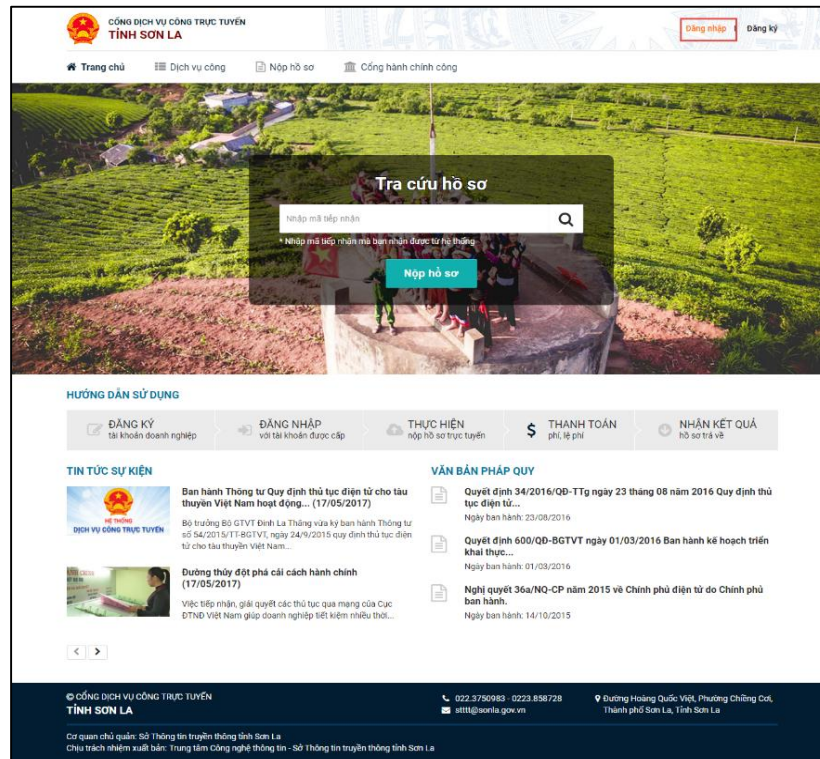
CỔNG DỊCH VỤ CÔNG TRỰC TUYẾN
TỈNH SƠN LA

Đăng nhập
Đăng ký

Trang chủ
Dịch vụ công
Nộp hồ sơ
Cổng hành chính công

Tra cứu hồ sơ

Nhập mã tiếp nhận

* Nhập mã tiếp nhận mà bạn nhận được từ hệ thống

Nộp hồ sơ

HƯỚNG DẪN SỬ DỤNG

ĐĂNG KÝ
tài khoản doanh nghiệp

ĐĂNG NHẬP
với tài khoản được cấp

THỰC HIỆN
nộp hồ sơ trực tuyến

THANH TOÁN
phí, lệ phí

NHẬN KẾT QUẢ
hồ sơ trả về

TIN TỨC SỰ KIỆN

HỆ THỐNG
DỊCH VỤ CÔNG TRỰC TUYẾN

Ban hành Thông tư Quy định thủ tục điện tử cho tàu thuyền Việt Nam hoạt động... (17/05/2017)

Bộ trưởng Bộ GTVT Đinh La Thăng vừa ký ban hành Thông tư số 54/2015/TT-BGTVT, ngày 24/9/2015 quy định thủ tục điện tử cho tàu thuyền Việt Nam...

Đường thủy đột phá cải cách hành chính (17/05/2017)

Việc tiếp nhận, giải quyết các thủ tục qua mạng của Cục ĐTNĐ Việt Nam giúp doanh nghiệp tiết kiệm nhiều thời...

VĂN BẢN PHÁP QUY

Quyết định 34/2016/QĐ-TTg ngày 23 tháng 08 năm 2016 Quy định thủ tục điện tử...
Ngày ban hành: 23/08/2016

Quyết định 600/QĐ-BGTVT ngày 01/03/2016 Ban hành kế hoạch triển khai thực...
Ngày ban hành: 01/03/2016

Nghị quyết 36a/NQ-CP năm 2015 về Chính phủ điện tử do Chính phủ ban hành.
Ngày ban hành: 14/10/2015

© CỔNG DỊCH VỤ CÔNG TRỰC TUYẾN
TỈNH SƠN LA

022.3750983 - 0223.858728
stttt@sonla.gov.vn

Đường Hoàng Quốc Việt, Phường Chiềng Cơi, Thành phố Sơn La, Tỉnh Sơn La

Cơ quan chủ quản: Sở Thông tin truyền thông tỉnh Sơn La
Chịu trách nhiệm xuất bản: Trung tâm Công nghệ thông tin - Sở Thông tin truyền thông tỉnh Sơn La